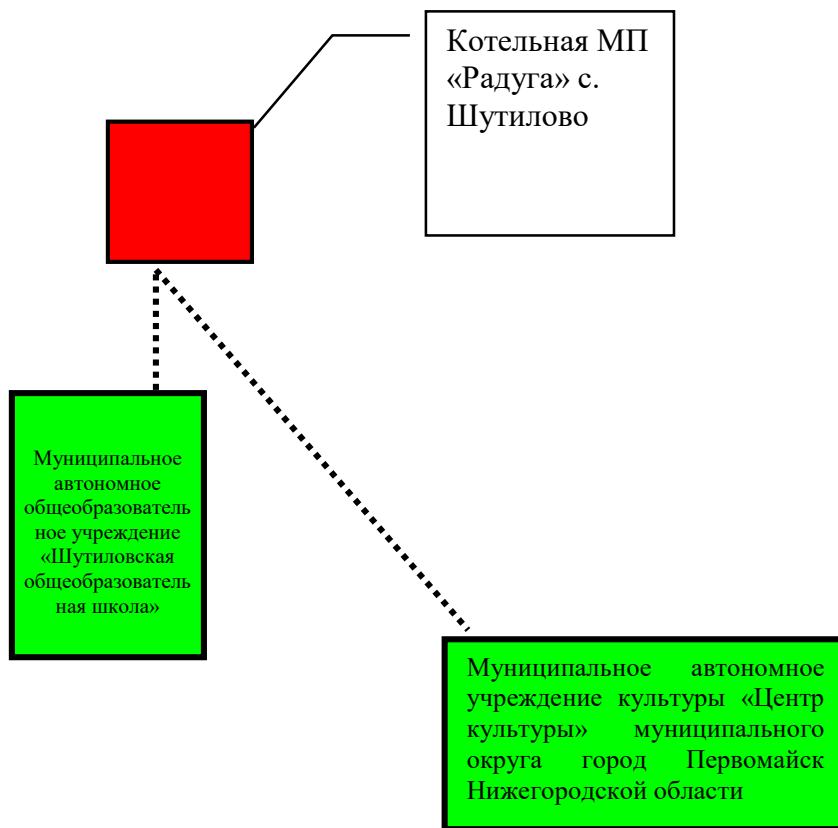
Котельная МП «Радуга» с. Шутилово

Муниципальное автономное общеобразовательное учреждение «Шутиловская общеобразовательная школа»

Муниципальное автономное учреждение культуры «Центр культуры» муниципального округа город Первомайск Нижегородской области